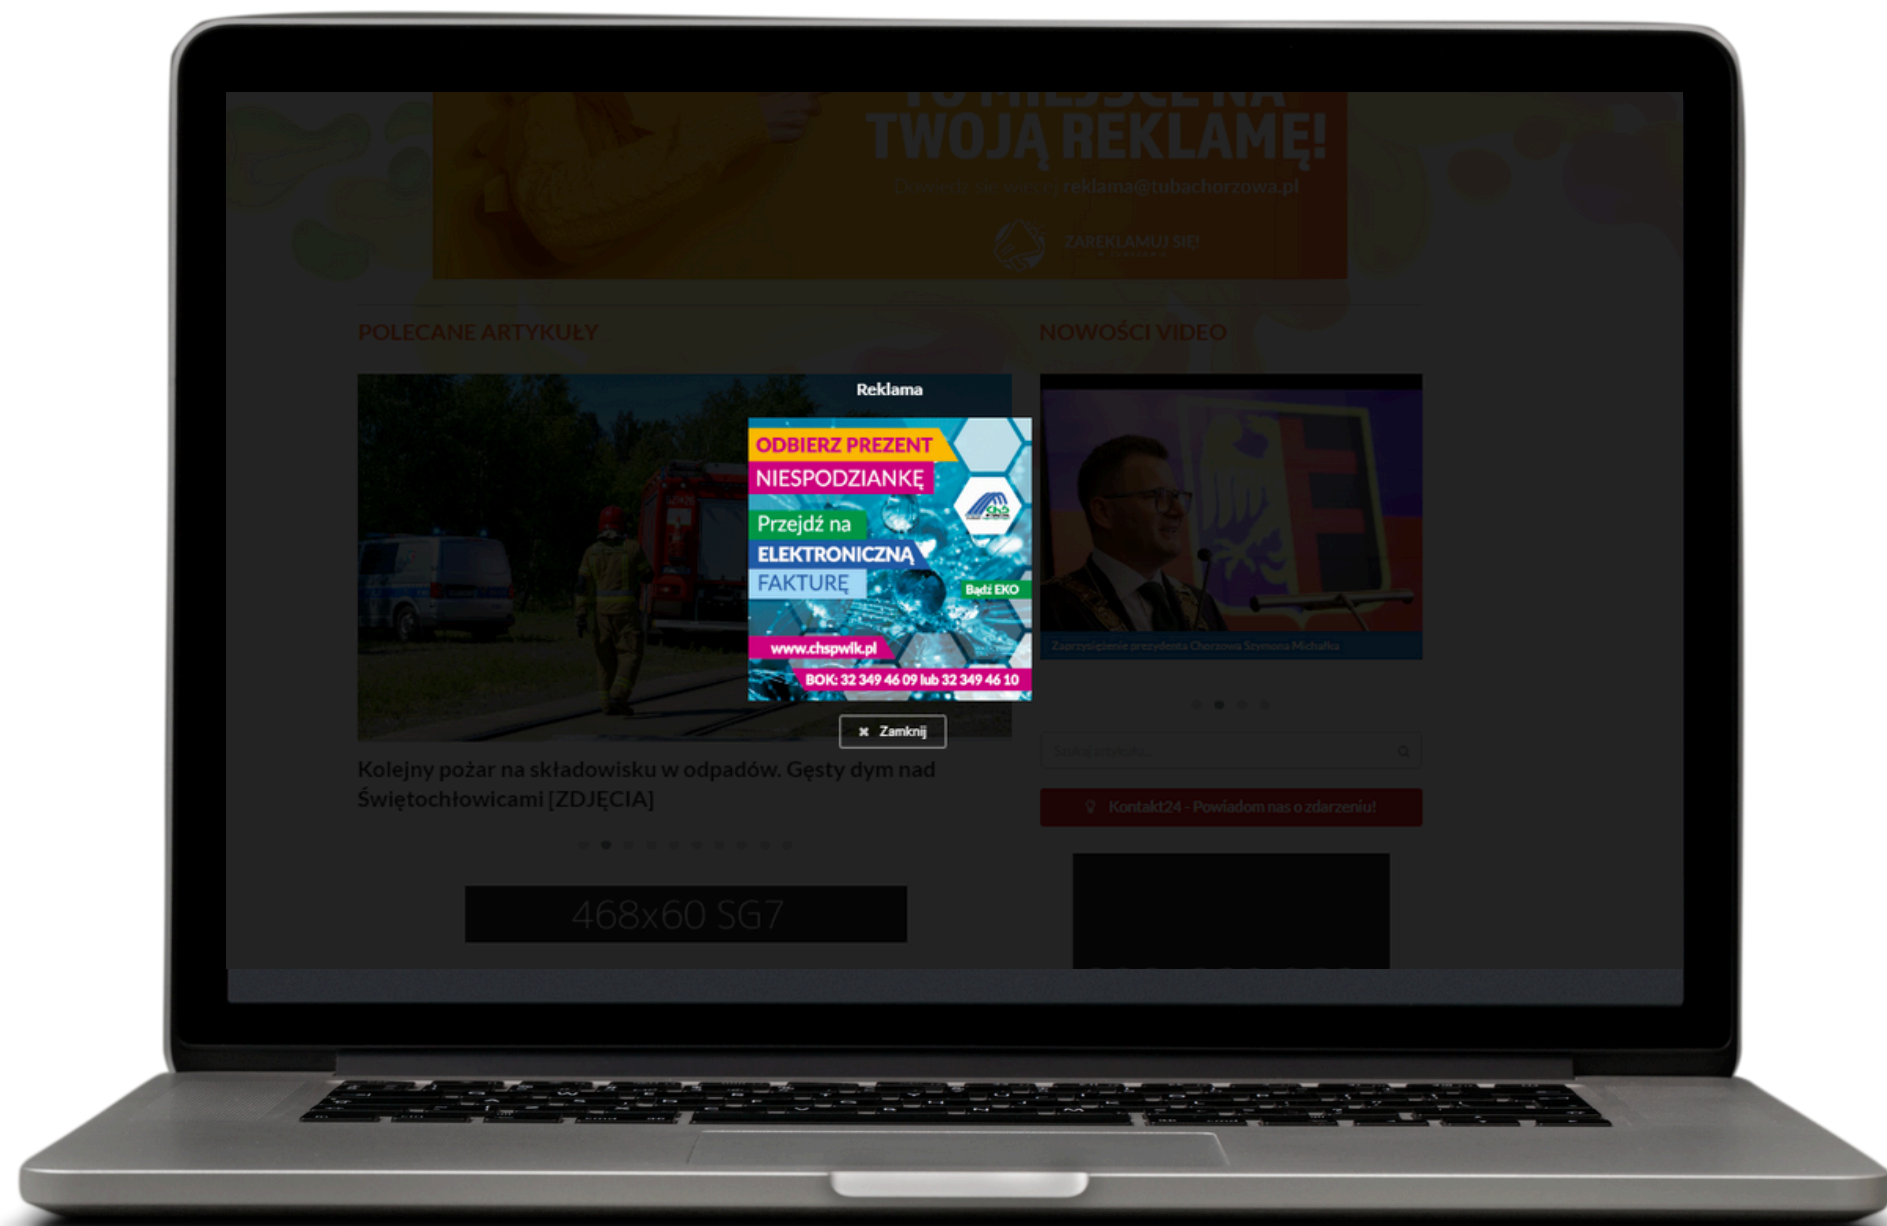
TWOJĄ REKLAMĘ!
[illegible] reklama@tubachorzowa.pl
ZAREKLAMUJ SIĘ!

POLECANE ARTYKUŁY

NOWOŚCI VIDEO

Reklama

ODBIERZ PREZENT
NIESPODZIANKĘ
Przejdź na
ELEKTRONICZNĄ
FAKTURĘ
Bądź EKO
www.chspwlk.pl
BOK: 32 349 46 09 lub 32 349 46 10

✖ Zamknij

Zaprzysiężenie prezydenta Chorzowa Szymona Michałka

Kolejny pożar na składowisku w odpadów. Gęsty dym nad Świętochłowicami [ZDJĘCIA]

Szukaj artykułu...

Kontakt24 - Powiadom nas o zdarzeniu!

468x60 SG7